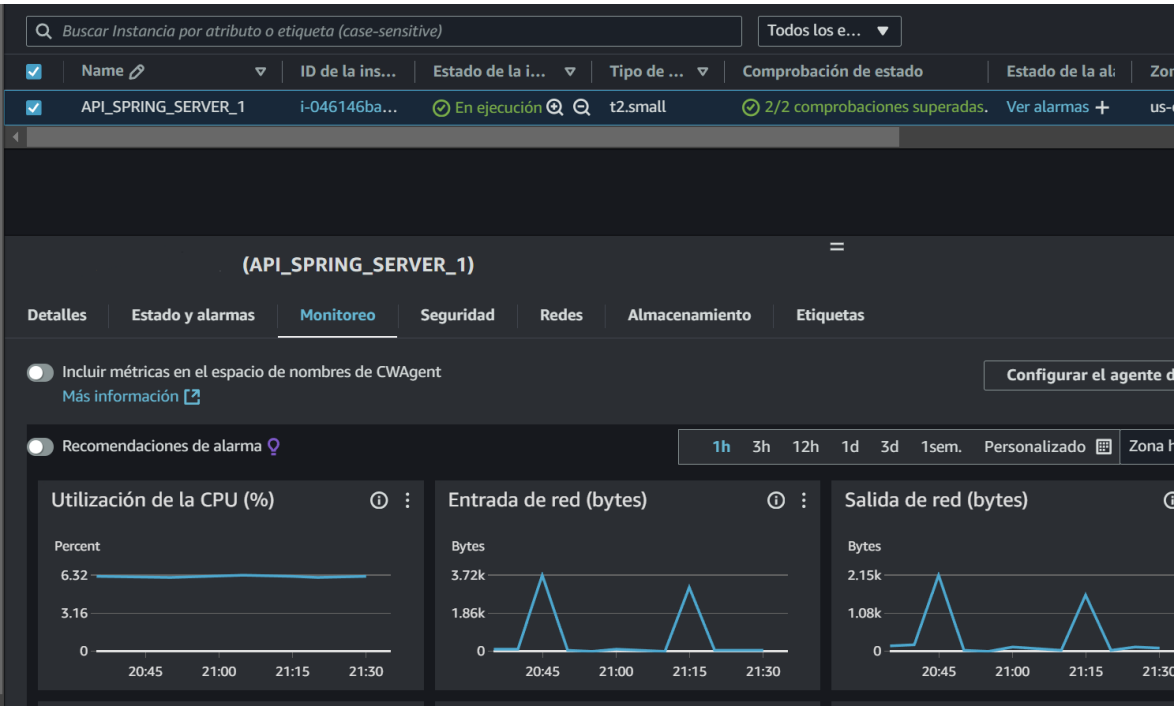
Buscar Instancia por atributo o etiqueta (case-sensitive)

Todos los e...

| | Name | ID de la ins... | Estado de la i... | Tipo de ... | Comprobación de estado | Estado de la al | Zo |
|---|---|---|---|---|---|---|---|
| | API_SPRING_SERVER_1 | i-046146ba... | En ejecución | t2.small | 2/2 comprobaciones superadas. | Ver alarmas + | us- |

(API_SPRING_SERVER_1)

Detalles | Estado y alarmas | Monitoreo | Seguridad | Redes | Almacenamiento | Etiquetas

Incluir métricas en el espacio de nombres de CWAgent
Más información

Configurar el agente d

Recomendaciones de alarma

1h 3h 12h 1d 3d 1sem. Personalizado Zona h

Utilización de la CPU (%)
Percent
6.32
3.16
0
20:45 21:00 21:15 21:30

Entrada de red (bytes)
Bytes
3.72k
1.86k
0
20:45 21:00 21:15 21:30

Salida de red (bytes)
Bytes
2.15k
1.08k
0
20:45 21:00 21:15 21:30